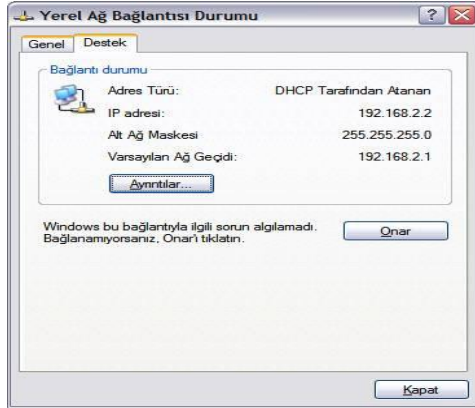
Yerel Ağ Bağlantısı Durumu

?
X

Genel
Destek

Bağlantı durumu

| | |
|---|---|
| Adres Türü: | DHCP Tarafından Atanan |
| IP adresi: | 192.168.2.2 |
| Alt Ağ Maskesi | 255.255.255.0 |
| Varsayılan Ağ Geçidi: | 192.168.2.1 |

Ayrıntılar...

Windows bu bağlantıyla ilgili sorun algılamadı. Bağlanamıyorsanız, Onar'ı tıklatın.

Onar

Kapat